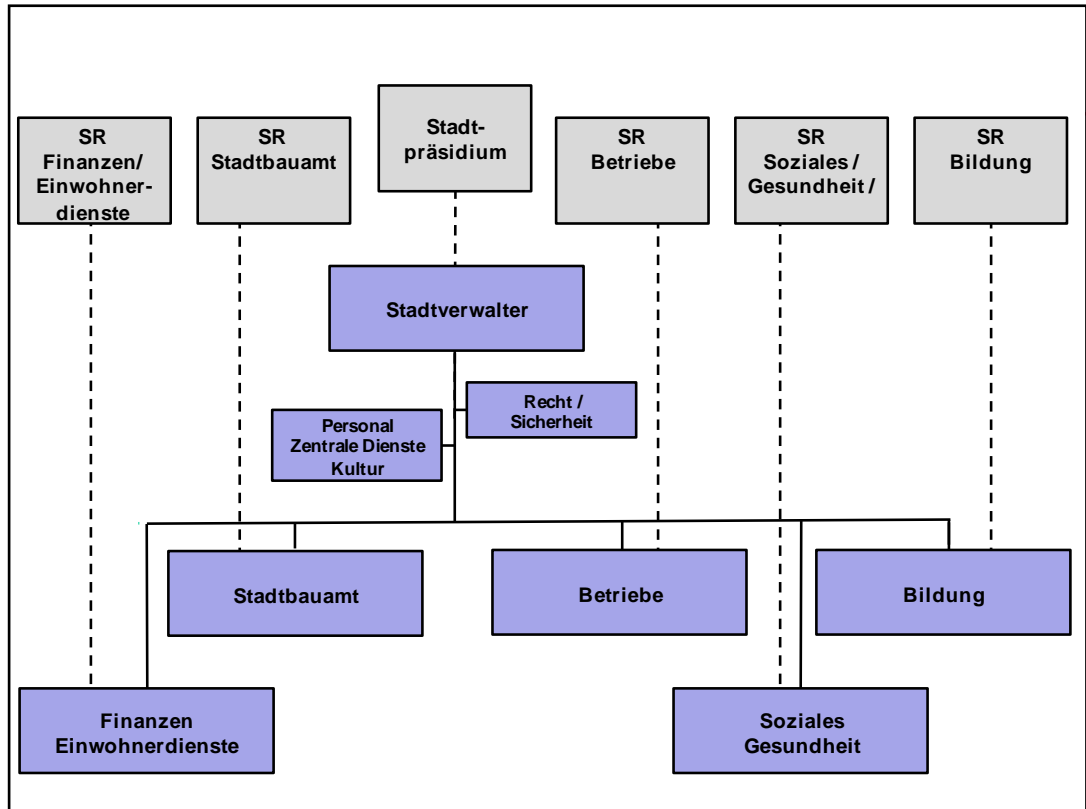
SR Finanzen/ Einwohnerdienste

SR Stadtbauamt

Stadtpräsidium

SR Betriebe

SR Soziales / Gesundheit /

SR Bildung

Stadtverwalter

Recht / Sicherheit

Personal Zentrale Dienste Kultur

Stadtbauamt

Betriebe

Bildung

Finanzen Einwohnerdienste

Soziales Gesundheit